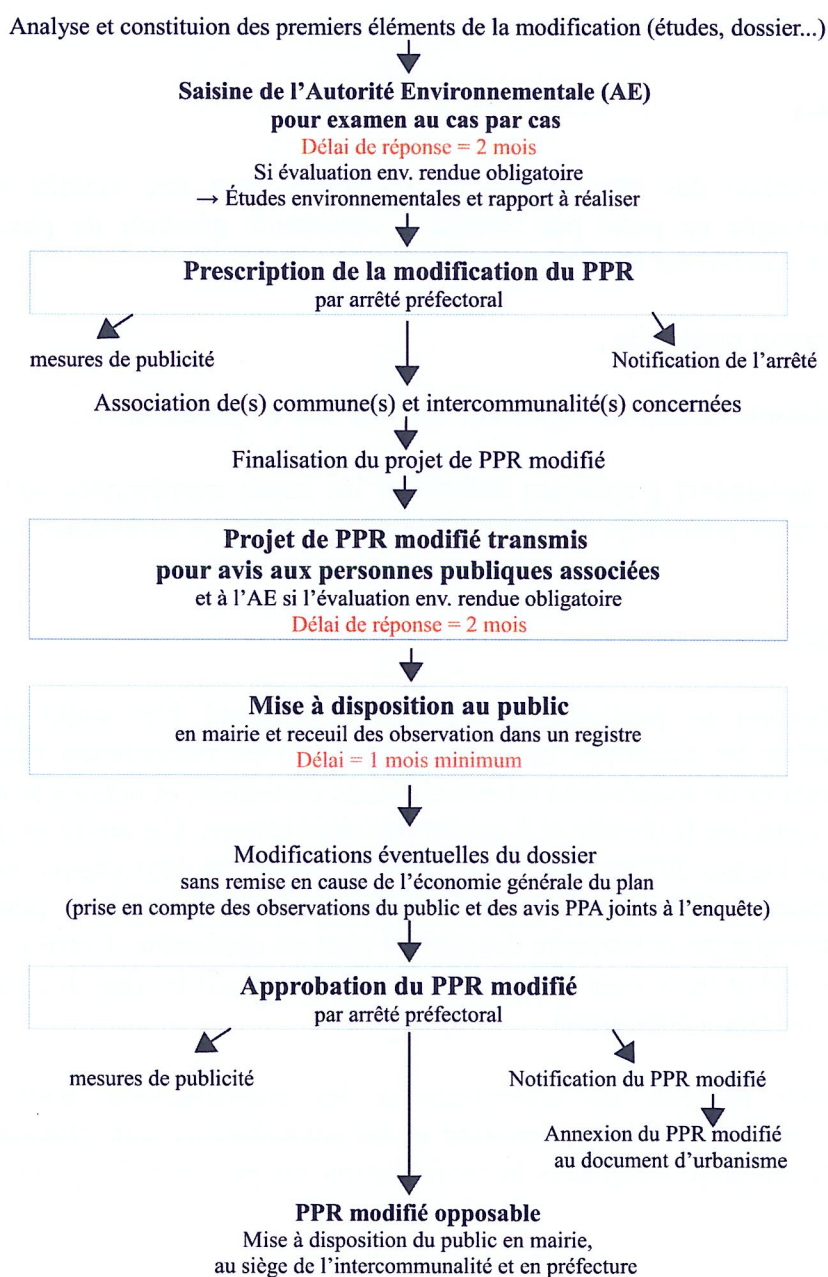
Analyse et constituion des premiers éléments de la modification (études, dossier...)

**Saisine de l'Autorité Environnementale (AE) pour examen au cas par cas**
Délai de réponse = 2 mois
Si évaluation env. rendue obligatoire
→ Études environnementales et rapport à réaliser

**Prescription de la modification du PPR**
par arrêté préfectoral

mesures de publicité

Notification de l'arrêté

Association de(s) commune(s) et intercommunalité(s) concernées

Finalisation du projet de PPR modifié

**Projet de PPR modifié transmis pour avis aux personnes publiques associées**
et à l'AE si l'évaluation env. rendue obligatoire
Délai de réponse = 2 mois

**Mise à disposition au public**
en mairie et receuil des observation dans un registre
Délai = 1 mois minimum

Modifications éventuelles du dossier
sans remise en cause de l'économie générale du plan
(prise en compte des observations du public et des avis PPA joints à l'enquête)

**Approbation du PPR modifié**
par arrêté préfectoral

mesures de publicité

Notification du PPR modifié

Annexion du PPR modifié au document d'urbanisme

**PPR modifié opposable**
Mise à disposition du public en mairie, au siège de l'intercommunalité et en préfecture